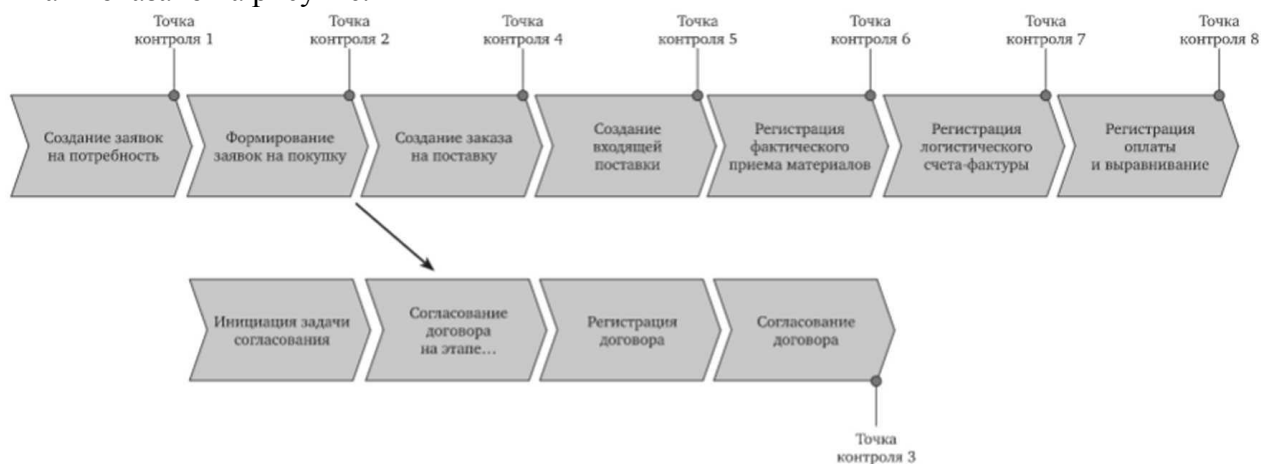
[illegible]

Точка контроля 1

Точка контроля 2

Точка контроля 4

Точка контроля 5

Точка контроля 6

Точка контроля 7

Точка контроля 8

Создание заявок на потребность

Формирование заявок на покупку

Создание заказа на поставку

Создание входящей поставки

Регистрация фактического приема материалов

Регистрация логистического счета-фактуры

Регистрация оплаты и выравнивание

Инициация задачи согласования

Согласование договора на этапе…

Регистрация договора

Согласование договора

Точка контроля 3